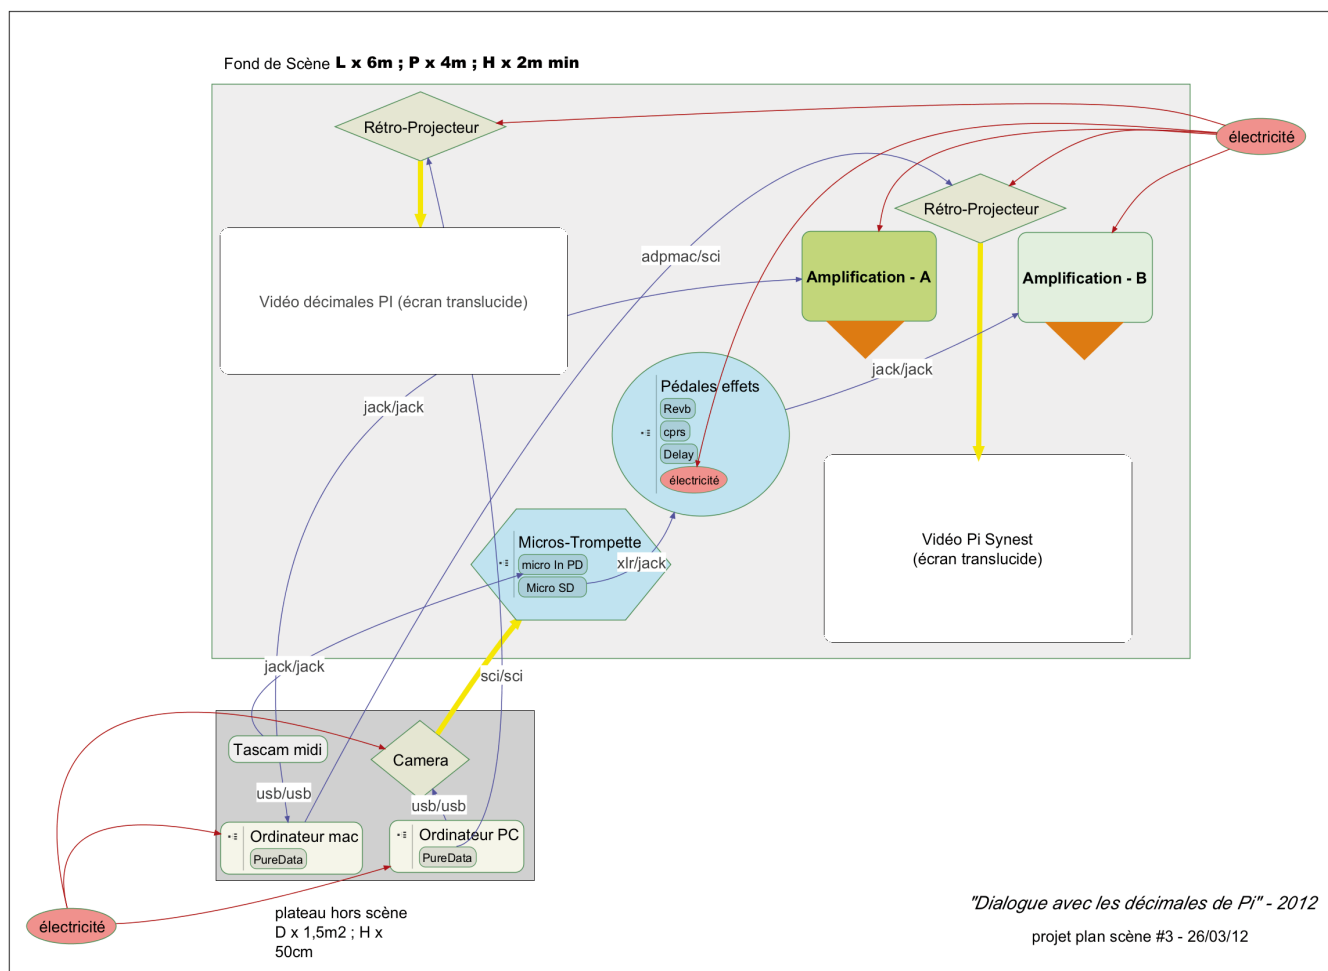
Fond de Scène **L x 6m ; P x 4m ; H x 2m min**

Rétro-Projecteur

électricité

Rétro-Projecteur

adpmac/sci

Vidéo décimales PI (écran translucide)

Amplification - A

Amplification - B

jack/jack

Pédales effets

Revb

cprs

Delay

électricité

jack/jack

Vidéo Pi Synest
(écran translucide)

Micros-Trompette

micro In PD

Micro SD

xlr/jack

jack/jack

sci/sci

Tascam midi

Camera

usb/usb

usb/usb

Ordinateur mac

PureData

Ordinateur PC

PureData

électricité

plateau hors scène
D x 1,5m2 ; H x 50cm

"Dialogue avec les décimales de Pi" - 2012

projet plan scène #3 - 26/03/12